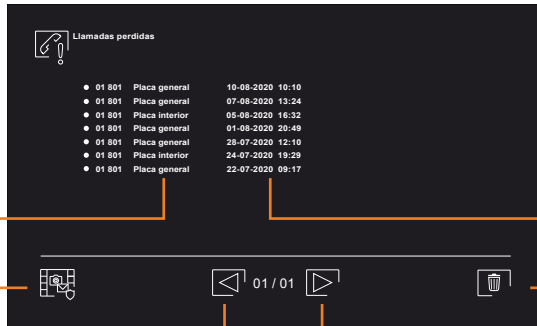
Llamadas perdidas

| | | | |
|---|---|---|---|
| ● | 01 801 | Placa general | 10-08-2020 10:10 |
| ● | 01 801 | Placa general | 07-08-2020 13:24 |
| ● | 01 801 | Placa interior | 05-08-2020 16:32 |
| ● | 01 801 | Placa general | 01-08-2020 20:49 |
| ● | 01 801 | Placa general | 28-07-2020 12:10 |
| ● | 01 801 | Placa interior | 24-07-2020 19:29 |
| ● | 01 801 | Placa general | 22-07-2020 09:17 |

01 / 01